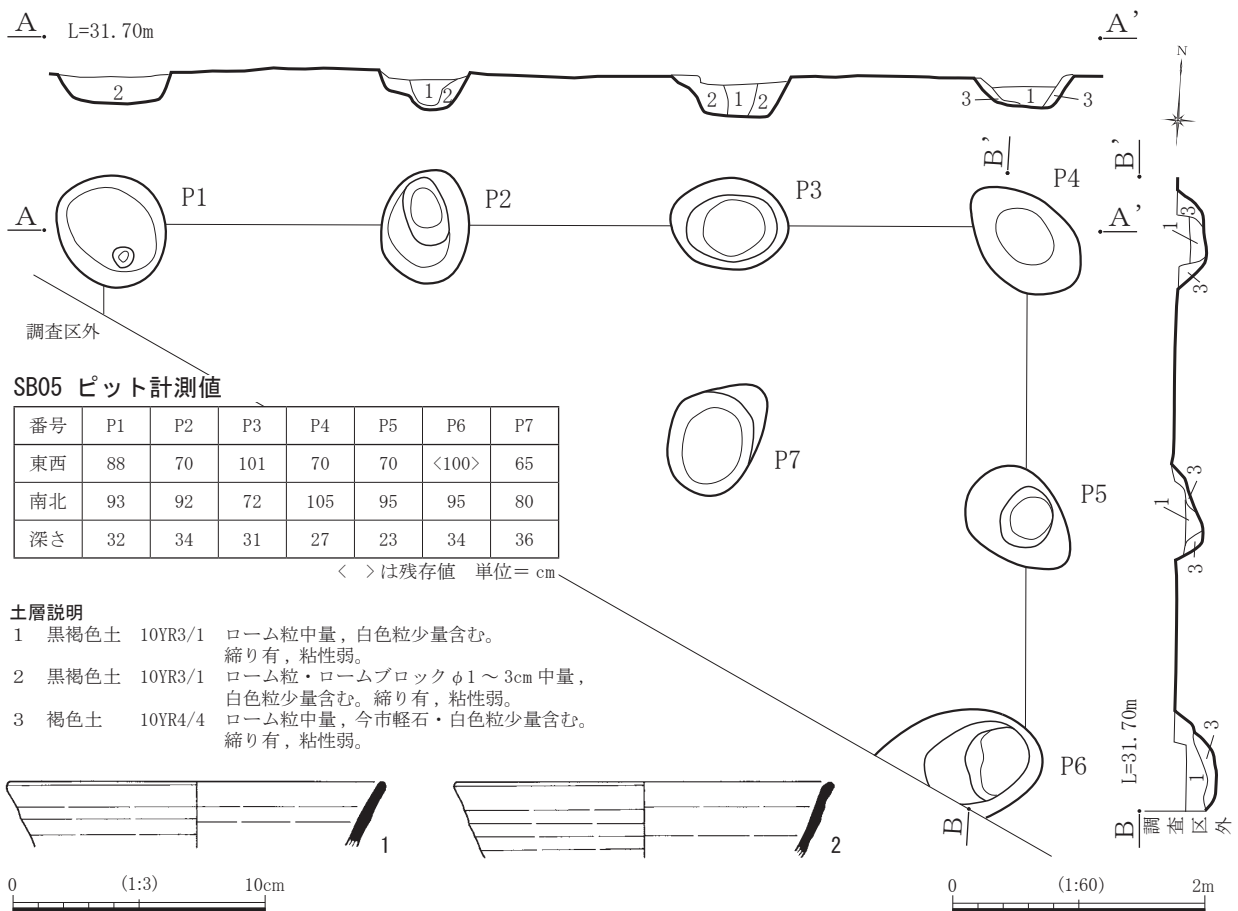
A L=31.70m

A'

N

2

1 2

2 1 2

3 1 3

B'

B'

A P1

P2

P3

P4

A'

1 3

3

調査区外

SB05 ピット計測値

| 番号 | P1 | P2 | P3 | P4 | P5 | P6 | P7 |
|---|---|---|---|---|---|---|---|
| 東西 | 88 | 70 | 101 | 70 | 70 | 〈100〉 | 65 |
| 南北 | 93 | 92 | 72 | 105 | 95 | 95 | 80 |
| 深さ | 32 | 34 | 31 | 27 | 23 | 34 | 36 |

〈 〉は残存値 単位＝cm

P7

P5

1 3

3

土層説明
1 黒褐色土 10YR3/1 ローム粒中量，白色粒少量含む。締り有，粘性弱。
2 黒褐色土 10YR3/1 ローム粒・ロームブロック φ1～3cm 中量，白色粒少量含む。締り有，粘性弱。
3 褐色土 10YR4/4 ローム粒中量，今市軽石・白色粒少量含む。締り有，粘性弱。

L=31.70m

3

1

P6

B

B 調査区外

1

2

0 (1:3) 10cm

0 (1:60) 2m